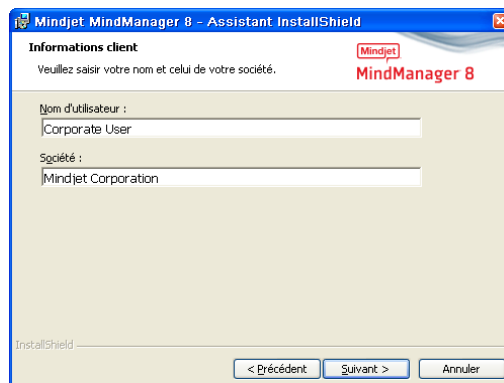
Mindjet MindManager 8 - Assistant InstallShield

Informations client

Veuillez saisir votre nom et celui de votre société.

Mindjet

MindManager 8

Nom d'utilisateur :

Corporate User

Société :

Mindjet Corporation

InstallShield

< Précédent

Suivant >

Annuler